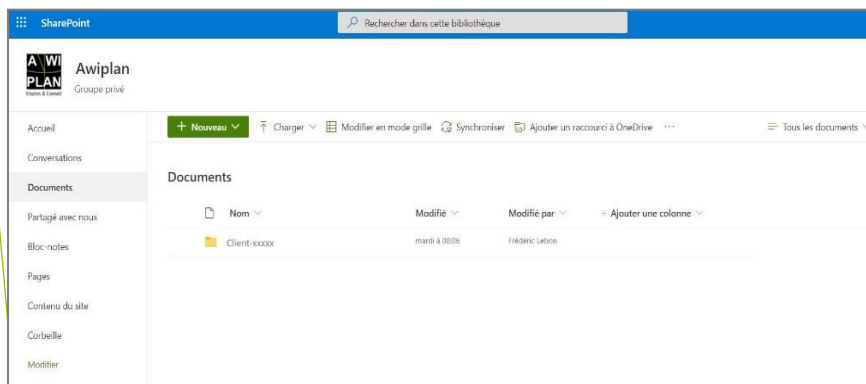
SharePoint

Rechercher dans cette bibliothèque

AWI PLAN Etudes & Conseil

Awiplan

Groupe privé

Accueil

Conversations

Documents

Partagé avec nous

Bloc-notes

Pages

Contenu du site

Corbeille

Modifier

+ Nouveau ∨ Charger ∨ Modifier en mode grille Synchroniser Ajouter un raccourci à OneDrive ···

Tous les documents ∨

Documents

| Nom ∨ | Modifié ∨ | Modifié par ∨ | + Ajouter une colonne ∨ |
|---|---|---|---|
| Client-xxxxx | mardi à 08:06 | Frédéric Lebon | |